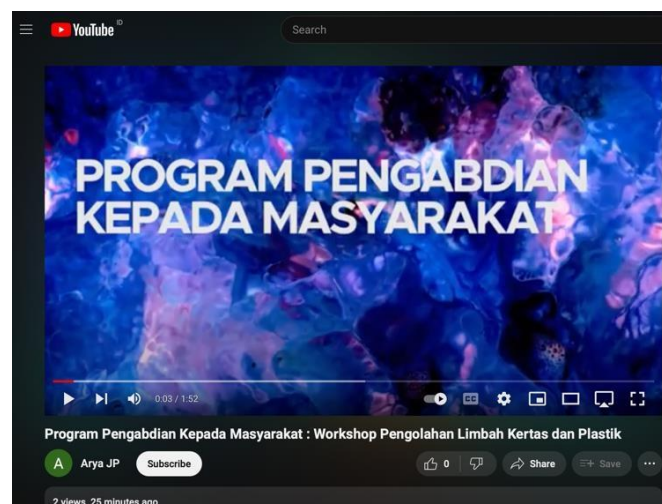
YouTube ID

Search

PROGRAM PENGABDIAN KEPADA MASYARAKAT

0:03 / 1:52

Program Pengabdian Kepada Masyarakat : Workshop Pengolahan Limbah Kertas dan Plastik

A Arya JP

Subscribe

0

Share

Save

2 views 25 minutes ago